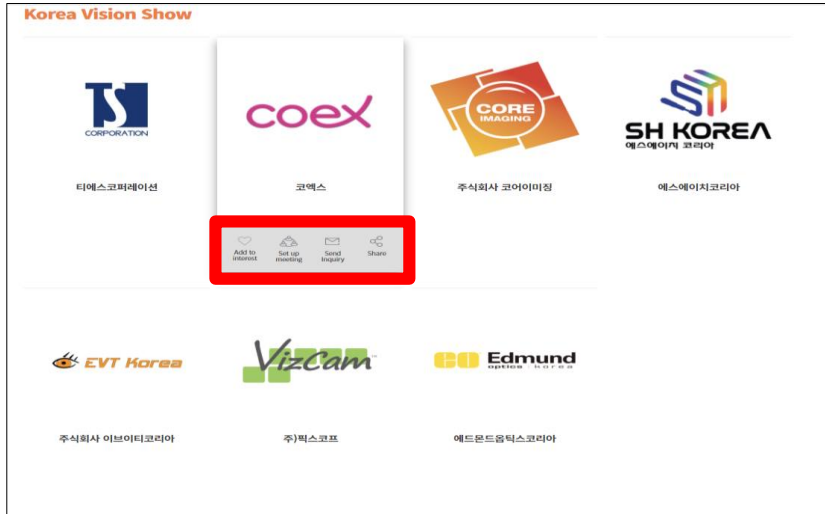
Korea Vision Show

TS CORPORATION

티에스코퍼레이션

coex

코엑스

Add to interest
Set up meeting
Send Inquiry
Share

CORE IMAGING

주식회사 코어이미징

SH KOREA
에스에이치 코리아

에스에이치코리아

EVT Korea

주식회사 이브이티코리아

VizCam

주)픽스코프

Edmund optics | korea

에드몬드옵틱스코리아